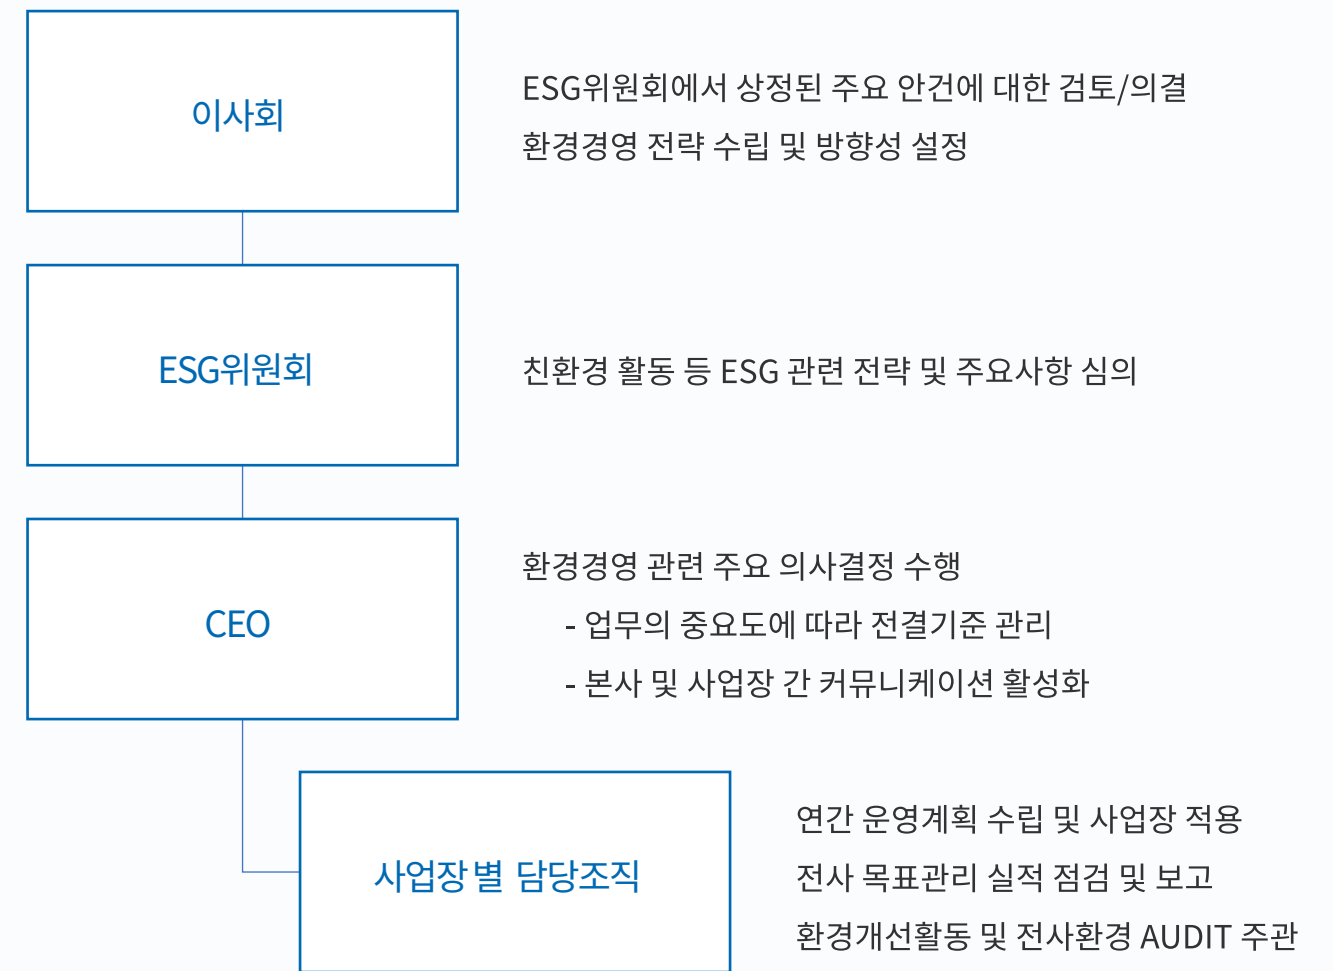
이사회

ESG위원회에서 상정된 주요 안건에 대한 검토/의결
환경경영 전략 수립 및 방향성 설정

ESG위원회

친환경 활동 등 ESG 관련 전략 및 주요사항 심의

CEO

환경경영 관련 주요 의사결정 수행
- 업무의 중요도에 따라 전결기준 관리
- 본사 및 사업장 간 커뮤니케이션 활성화

사업장별 담당조직

연간 운영계획 수립 및 사업장 적용
전사 목표관리 실적 점검 및 보고
환경개선활동 및 전사환경 AUDIT 주관